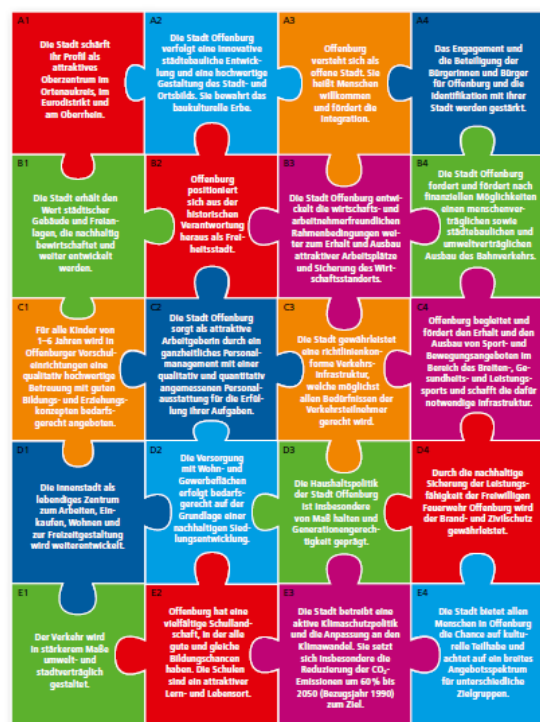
A1
Die Stadt schärft ihr Profil als attraktives Oberzentrum im Ortenaukreis, im Eurodistrikt und am Oberrhein.

A2
Die Stadt Offenburg verfolgt eine innovative städtebauliche Entwicklung und eine hochwertige Gestaltung des Stadt- und Ortsbilds. Sie bewahrt das baukulturelle Erbe.

A3
Offenburg versteht sich als offene Stadt. Sie heißt Menschen willkommen und fördert die Integration.

A4
Das Engagement und die Beteiligung der Bürgerinnen und Bürger für Offenburg und die Identifikation mit ihrer Stadt werden gestärkt.

B1
Die Stadt erhält den Wert städtischer Gebäude und Freianlagen, die nachhaltig bewirtschaftet und weiter entwickelt werden.

B2
Offenburg positioniert sich aus der historischen Verantwortung heraus als Freiheitsstadt.

B3
Die Stadt Offenburg entwickelt die wirtschafts- und arbeitnehmerfreundlichen Rahmenbedingungen weiter zum Erhalt und Ausbau attraktiver Arbeitsplätze und Sicherung des Wirtschaftsstandorts.

B4
Die Stadt Offenburg fordert und fördert nach finanziellen Möglichkeiten einen menschenverträglichen sowie städtebaulichen und umweltverträglichen Ausbau des Bahnverkehrs.

C1
Für alle Kinder von 1–6 Jahren wird in Offenburger Vorschuleinrichtungen eine qualitativ hochwertige Betreuung mit guten Bildungs- und Erziehungskonzepten bedarfsgerecht angeboten.

C2
Die Stadt Offenburg sorgt als attraktive Arbeitgeberin durch ein ganzheitliches Personalmanagement mit einer qualitativ und quantitativ angemessenen Personalausstattung für die Erfüllung ihrer Aufgaben.

C3
Die Stadt gewährleistet eine richtlinienkonforme Verkehrsinfrastruktur, welche möglichst allen Bedürfnissen der Verkehrsteilnehmer gerecht wird.

C4
Offenburg begleitet und fördert den Erhalt und den Ausbau von Sport- und Bewegungsangeboten im Bereich des Breiten-, Gesundheits- und Leistungssports und schafft die dafür notwendige Infrastruktur.

D1
Die Innenstadt als lebendiges Zentrum zum Arbeiten, Einkaufen, Wohnen und zur Freizeitgestaltung wird weiterentwickelt.

D2
Die Versorgung mit Wohn- und Gewerbeflächen erfolgt bedarfsgerecht auf der Grundlage einer nachhaltigen Siedlungsentwicklung.

D3
Die Haushaltspolitik der Stadt Offenburg ist insbesondere von Maß halten und Generationengerechtigkeit geprägt.

D4
Durch die nachhaltige Sicherung der Leistungsfähigkeit der Freiwilligen Feuerwehr Offenburg wird der Brand- und Zivilschutz gewährleistet.

E1
Der Verkehr wird in stärkerem Maße umwelt- und stadtverträglich gestaltet.

E2
Offenburg hat eine vielfältige Schullandschaft, in der alle gute und gleiche Bildungschancen haben. Die Schulen sind ein attraktiver Lern- und Lebensort.

E3
Die Stadt betreibt eine aktive Klimaschutzpolitik und die Anpassung an den Klimawandel. Sie setzt sich insbesondere die Reduzierung der $CO_2$-Emissionen um 60% bis 2050 (Bezugsjahr 1990) zum Ziel.

E4
Die Stadt bietet allen Menschen in Offenburg die Chance auf kulturelle Teilhabe und achtet auf ein breites Angebotsspektrum für unterschiedliche Zielgruppen.